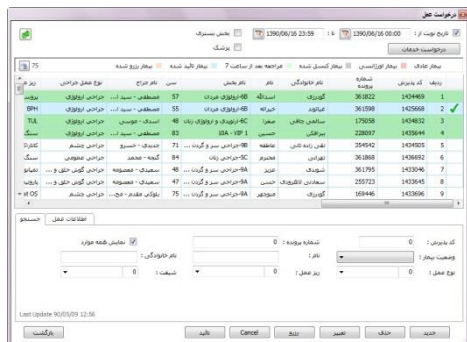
درخواست عمل

تاریخ نوبت از : 1390/06/16 00:00 تا : 1390/06/16 23:59 بخش بستری
پزشک
درخواست خدمات

بیمار عادی | بیمار اورژانسی | بیمار کنسل شده | مراجعه بعد از ساعت 7 | بیمار تائید شده | بیمار رزرو شده 75

| ردیف | کد پذیرش | شماره پرونده | نام خانوادگی | نام | نام بخش | سن | نام جراح | نوع عمل جراحی | ریز ع |
|---|---|---|---|---|---|---|---|---|---|
| 1 | 1434469 | 361822 | گوهری | اسدالله | 6B ارولوژی مردان | 57 | مصطفی - سید ا... | جراحی ارولوژی | پرونی |
| 2 | 1425668 | 361598 | عباتوند | خیرالله | 6B ارولوژی مردان | 55 | مصطفی - سید ا... | جراحی ارولوژی | BPH |
| 3 | 1434832 | 175058 | سالمی جلالی | صغری | 6C ارولوژی و جراحی زنان | 48 | اسدی - موسی | جراحی ارولوژی | TUL |
| 4 | 1435644 | 228097 | بیرافکن | حسین | 10A - VIP 1 | 83 | مصطفی - سید ا... | جراحی ارولوژی | سنگ |
| 5 | 1434505 | 354542 | نقی زاده ثانی | عاطفه | 9A جراحی سر و گردن ... | 71 | جدیدی - خسرو | جراحی چشم | کاتاراک |
| 6 | 1436692 | 361868 | تهرانی | محترم | 5C جراحی زنان | 84 | گنجه - محمد | جراحی عمومی | سنگ |
| 7 | 1433046 | 361795 | شیدیلی | عزیز | 9A جراحی سر و گردن ... | 48 | سعیدی - معصومه | جراحی گوش حلق و ... | تمپانو |
| 8 | 1433723 | 255723 | سعادتی لاکوری | حسن | 9A جراحی سر و گردن ... | 47 | سعیدی - معصومه | جراحی گوش حلق و ... | باروپ |
| 9 | 1433696 | 169446 | گوهری | منوچهر | 9A جراحی سر و گردن ... | 75 | بلوکی مقدم - مح... | جراحی چشم | #t OS |

جستجو | اطلاعات عمل

کد پذیرش : 0 شماره پرونده : 0 نمایش همه موارد
وضعیت بیمار : نام : نام خانوادگی :
نوع عمل : 0 ریز عمل : 0 شیفت : 0

Last Update 90/03/09 12:56

جدید | حذف | تغییر | رزرو | Cancel | تائید | بازگشت